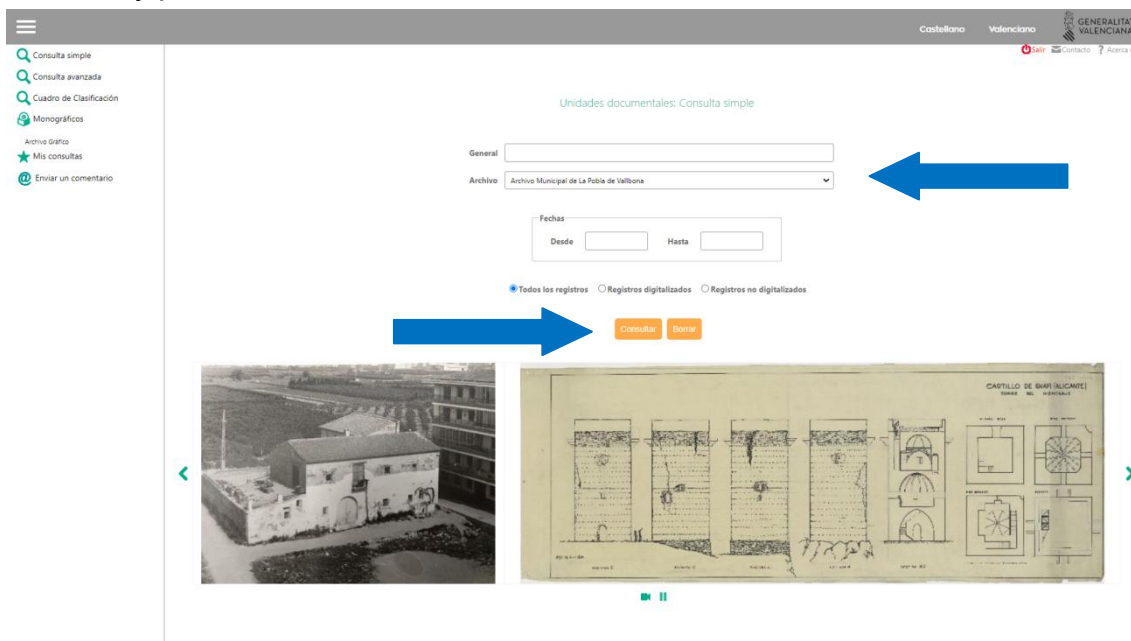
Castellano Valenciano GENERALITAT VALENCIANA

Salir Contacto Acerca

Consulta simple
Consulta avanzada
Cuadro de Clasificación
Monográficos
Archivo Gráfico
Mis consultas
Enviar un comentario

Unidades documentales: Consulta simple

General

Archivo Archivo Municipal de La Pobla de Vallbona

Fechas
Desde Hasta

Todos los registros Registros digitalizados Registros no digitalizados

Consultar Borrar

CASTILLO DE BIAR (ALICANTE)
TORRE DEL HOMENAJE